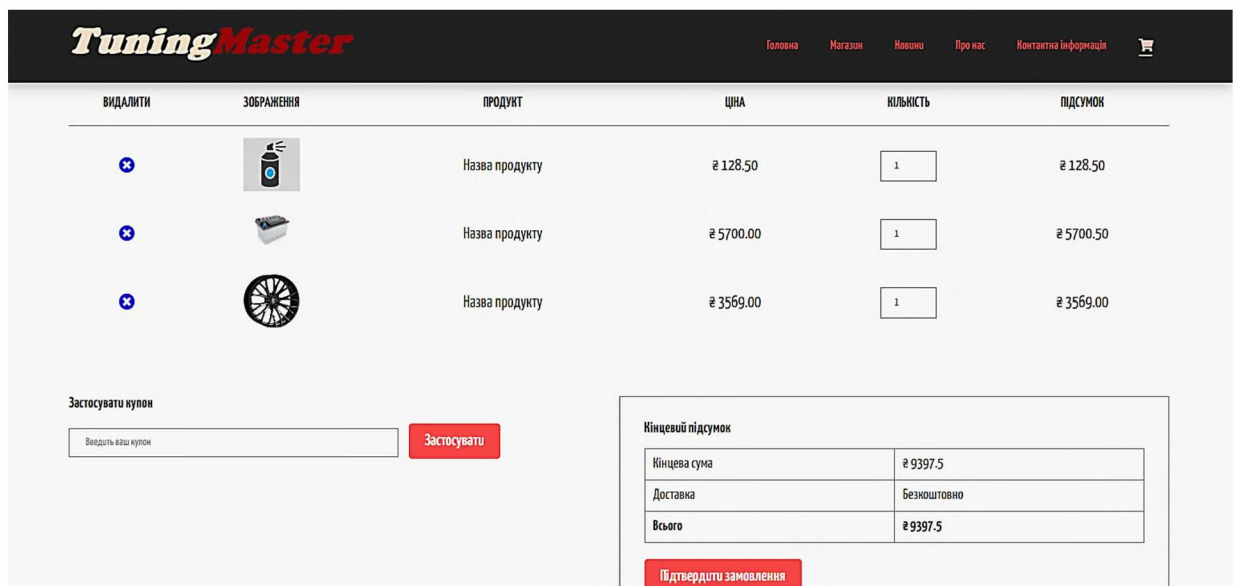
TuningMaster

Головна Магазин Новини Про нас Контактна інформація

| ВИДАЛИТИ | ЗОБРАЖЕННЯ | ПРОДУКТ | ЦІНА | КІЛЬКІСТЬ | ПІДСУМОК |
|---|---|---|---|---|---|
| | | Назва продукту | ₴ 128.50 | 1 | ₴ 128.50 |
| | | Назва продукту | ₴ 5700.00 | 1 | ₴ 5700.50 |
| | | Назва продукту | ₴ 3569.00 | 1 | ₴ 3569.00 |

Застосувати купон

Введіть ваш купон

Застосувати

Кінцевий підсумок

| Кінцева сума | ₴ 9397.5 |
|---|---|
| Доставка | Безкоштовно |
| Всього | ₴ 9397.5 |

Підтвердити замовлення